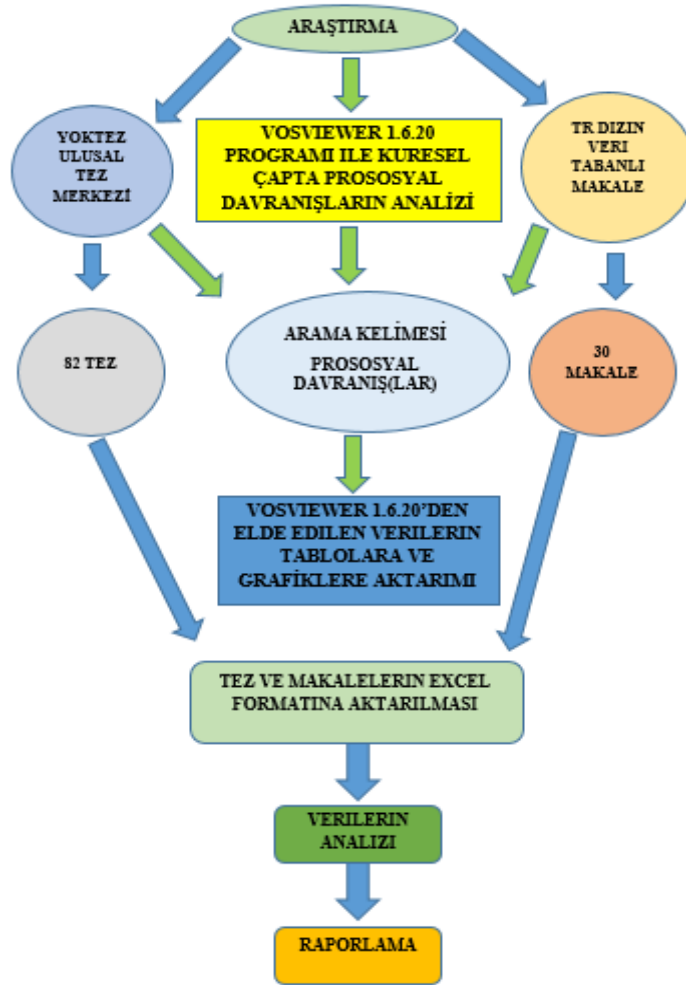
ARAŞTIRMA

YOKTEZ ULUSAL TEZ MERKEZİ

VOSVIEWER 1.6.20 PROGRAMI ILE KURESEL ÇAPTA PROSOSYAL DAVRANIŞLARIN ANALİZİ

TR DIZIN VERI TABANLI MAKALE

82 TEZ

ARAMA KELİMESİ

PROSOSYAL DAVRANIŞ(LAR)

30 MAKALE

VOSVIEWER 1.6.20'DEN ELDE EDILEN VERILERIN TABLOLARA VE GRAFİKLERE AKTARIMI

TEZ VE MAKALELERIN EXCEL FORMATINA AKTARILMASI

VERILERIN ANALIZI

RAPORLAMA